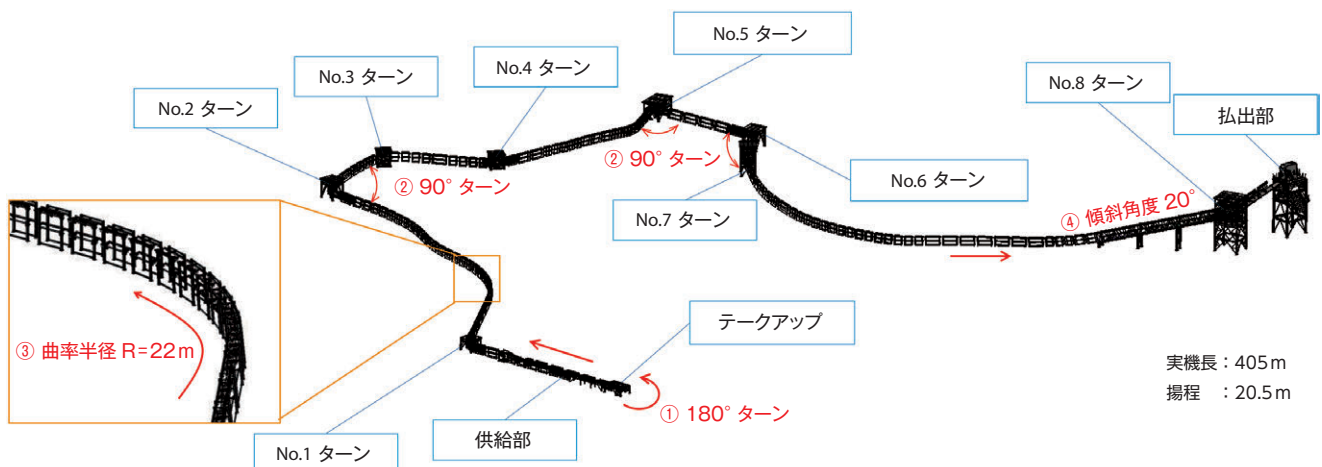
No.5 ターン

No.3 ターン

No.4 ターン

No.8 ターン

No.2 ターン

払出部

② 90° ターン

② 90° ターン

No.6 ターン

No.7 ターン

④ 傾斜角度 20°

テークアップ

③ 曲率半径 R=22m

実機長：405m
揚程　：20.5m

① 180° ターン

供給部

No.1 ターン